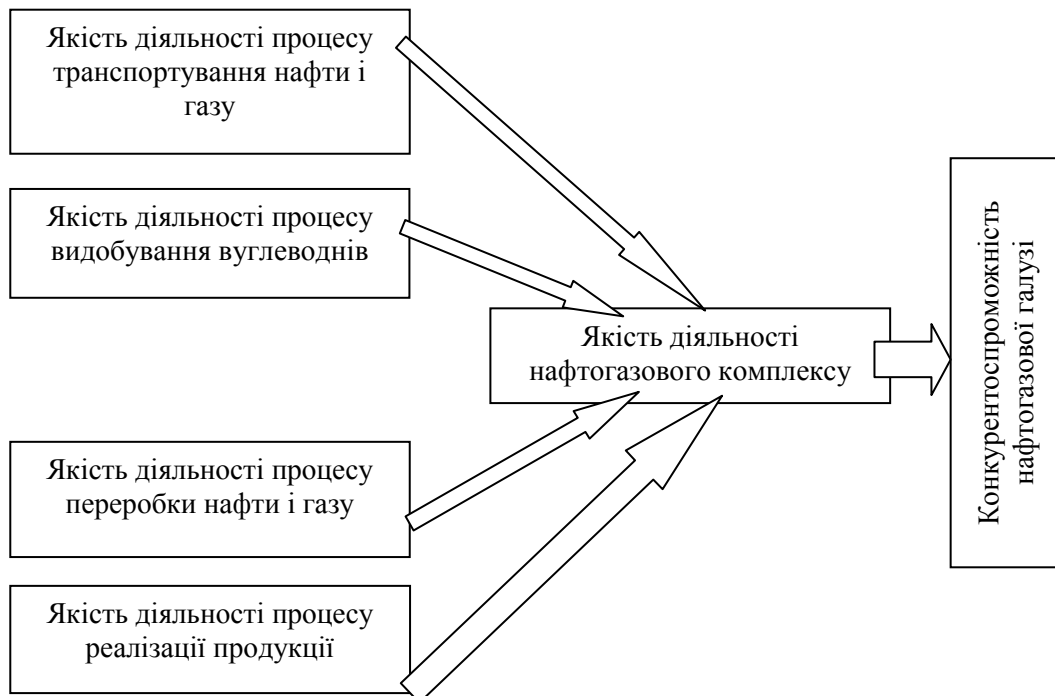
Якість діяльності процесу транспортування нафти і газу

Якість діяльності процесу видобування вуглеводнів

Якість діяльності нафтогазового комплексу

Конкурентоспроможність нафтогазової галузі

Якість діяльності процесу переробки нафти і газу

Якість діяльності процесу реалізації продукції